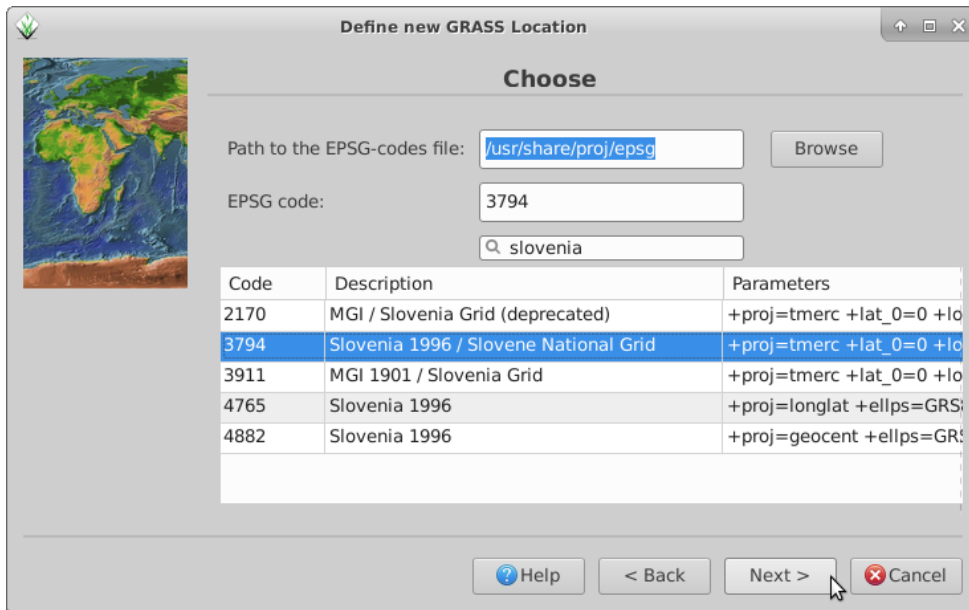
Define new GRASS Location

Choose

Path to the EPSG-codes file: /usr/share/proj/epsg

Browse

EPSG code: 3794

slovenia

| Code | Description | Parameters |
|---|---|---|
| 2170 | MGI / Slovenia Grid (deprecated) | +proj=tmerc +lat_0=0 +lo |
| 3794 | Slovenia 1996 / Slovene National Grid | +proj=tmerc +lat_0=0 +lo |
| 3911 | MGI 1901 / Slovenia Grid | +proj=tmerc +lat_0=0 +lo |
| 4765 | Slovenia 1996 | +proj=longlat +ellps=GRS |
| 4882 | Slovenia 1996 | +proj=geocent +ellps=GRS |

Help

< Back

Next >

Cancel